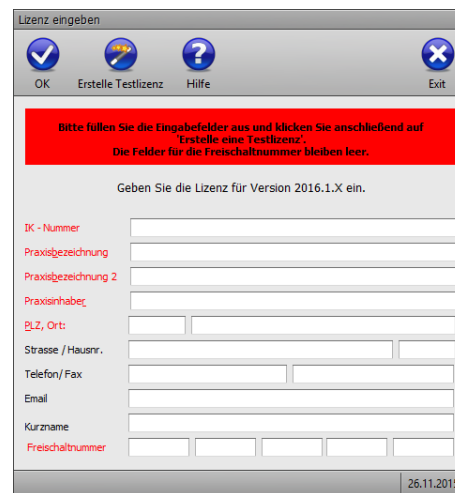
Lizenz eingeben

OK Erstelle Testlizenz Hilfe Exit

Bitte füllen Sie die Eingabefelder aus und klicken Sie anschließend auf 'Erstelle eine Testlizenz'. Die Felder für die Freischaltnummer bleiben leer.

Geben Sie die Lizenz für Version 2016.1.X ein.

IK - Nummer
Praxisbezeichnung
Praxisbezeichnung 2
Praxisinhaber
PLZ, Ort:
Strasse / Hausnr.
Telefon/ Fax
Email
Kurzname
Freischaltnummer

26.11.2015